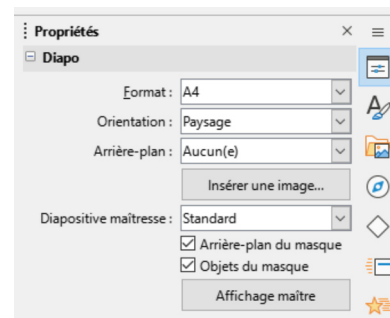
Propriétés ×

⊟ Diapo

Format : A4

Orientation : Paysage

Arrière-plan : Aucun(e)

Insérer une image...

Diapositive maîtresse : Standard

☑ Arrière-plan du masque

☑ Objets du masque

Affichage maître